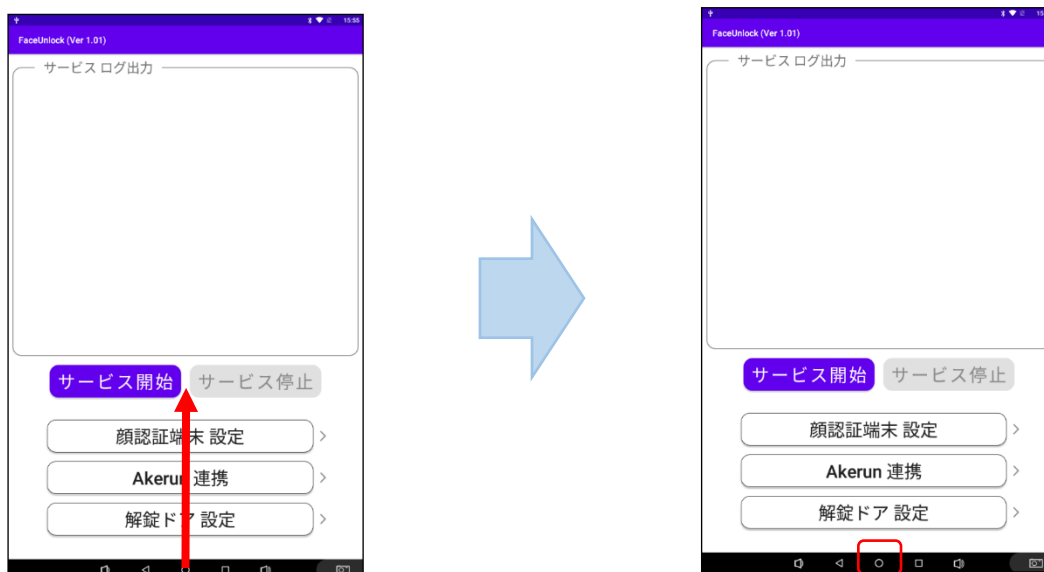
15:55

FaceUnlock (Ver 1.01)

サービス ログ出力

サービス開始 サービス停止

顔認証端末 設定

Akerun 連携

解錠ドア 設定

FaceUnlock (Ver 1.01)

サービス ログ出力

サービス開始 サービス停止

顔認証端末 設定

Akerun 連携

解錠ドア 設定